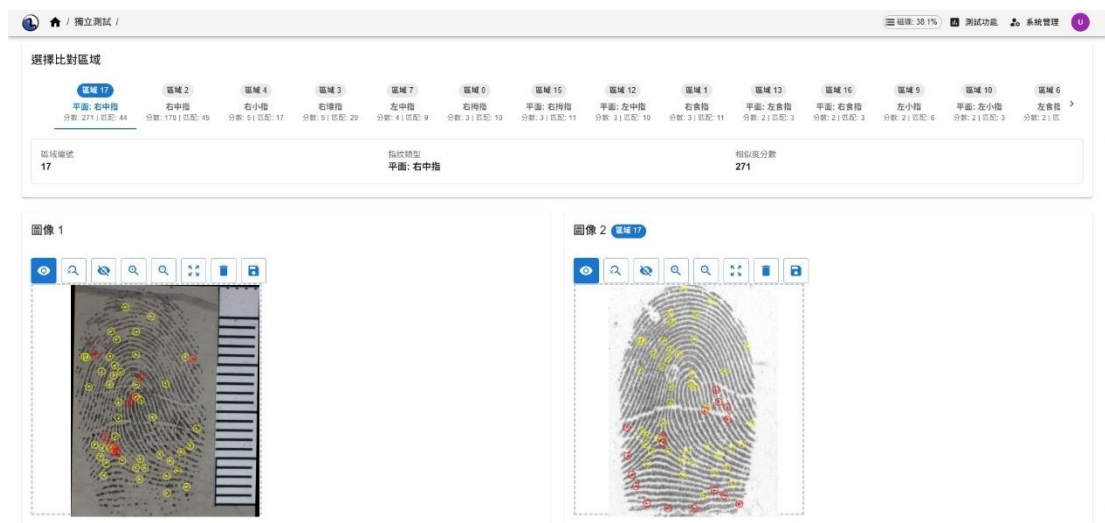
/ 獨立測試 /

磁碟: 38.1%  測試功能  系統管理  U

選擇比對區域

| 區域 17 | 區域 2 | 區域 4 | 區域 3 | 區域 7 | 區域 0 | 區域 15 | 區域 12 | 區域 1 | 區域 13 | 區域 16 | 區域 9 | 區域 10 | 區域 6 |
|---|---|---|---|---|---|---|---|---|---|---|---|---|---|
| 平面: 右中指 | 右中指 | 右小指 | 右環指 | 左中指 | 右拇指 | 平面: 右拇指 | 平面: 左中指 | 右食指 | 平面: 左食指 | 平面: 右食指 | 左小指 | 平面: 左小指 | 左食指 |
| 分數: 271 \| 匹配: 44 | 分數: 178 \| 匹配: 45 | 分數: 5 \| 匹配: 17 | 分數: 5 \| 匹配: 20 | 分數: 4 \| 匹配: 9 | 分數: 3 \| 匹配: 10 | 分數: 3 \| 匹配: 11 | 分數: 3 \| 匹配: 10 | 分數: 3 \| 匹配: 11 | 分數: 2 \| 匹配: 3 | 分數: 2 \| 匹配: 3 | 分數: 2 \| 匹配: 6 | 分數: 2 \| 匹配: 3 | 分數: 2 \| 匹 |

區域編號
17

指紋類型
平面: 右中指

相似度分數
271

圖像 1

圖像 2 區域 17